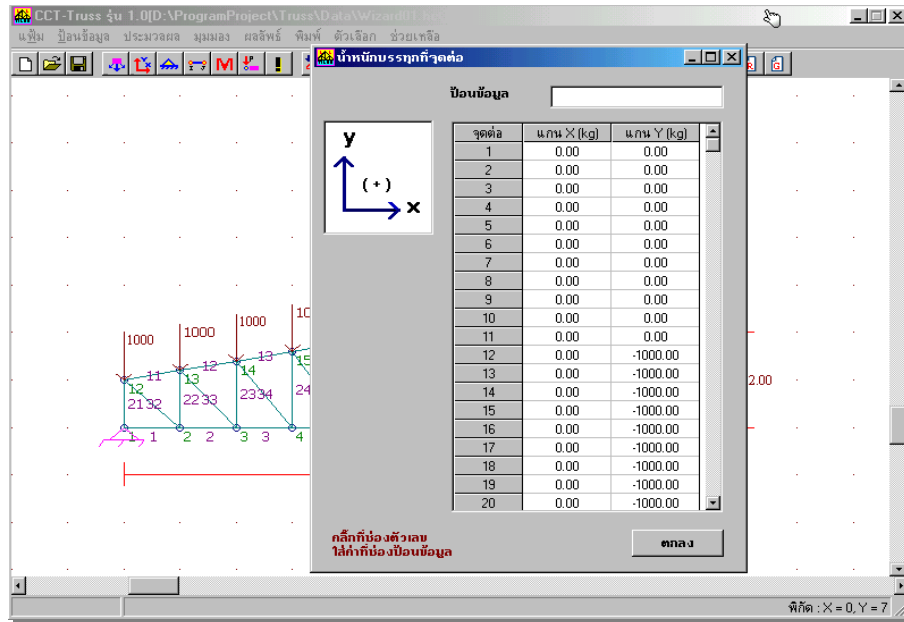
CCT-Truss รุ่น 1.0[D:\ProgramProject\Truss\Data\Wizard01.m

แฟ้ม ป้อนข้อมูล ประมวลผล มุมมอง ผลลัพธ์ พิมพ์ ตัวเลือก ช่วยเหลือ

M !

น้ำหนักบรรทุกที่จุดต่อ

ป้อนข้อมูล

y

(+)

x

| จุดต่อ | แกน X (kg) | แกน Y (kg) |
|---|---|---|
| 1 | 0.00 | 0.00 |
| 2 | 0.00 | 0.00 |
| 3 | 0.00 | 0.00 |
| 4 | 0.00 | 0.00 |
| 5 | 0.00 | 0.00 |
| 6 | 0.00 | 0.00 |
| 7 | 0.00 | 0.00 |
| 8 | 0.00 | 0.00 |
| 9 | 0.00 | 0.00 |
| 10 | 0.00 | 0.00 |
| 11 | 0.00 | 0.00 |
| 12 | 0.00 | -1000.00 |
| 13 | 0.00 | -1000.00 |
| 14 | 0.00 | -1000.00 |
| 15 | 0.00 | -1000.00 |
| 16 | 0.00 | -1000.00 |
| 17 | 0.00 | -1000.00 |
| 18 | 0.00 | -1000.00 |
| 19 | 0.00 | -1000.00 |
| 20 | 0.00 | -1000.00 |

คลิ๊กที่ช่องตัวเลข
ใส่ค่าที่ช่องป้อนข้อมูล

ตกลง

1000 1000 1000 10

11 12 13 15

12 13 14 24

21 32 22 33 23 34

1 1 2 2 3 3 4

2.00

พิกัด : X = 0, Y = 7